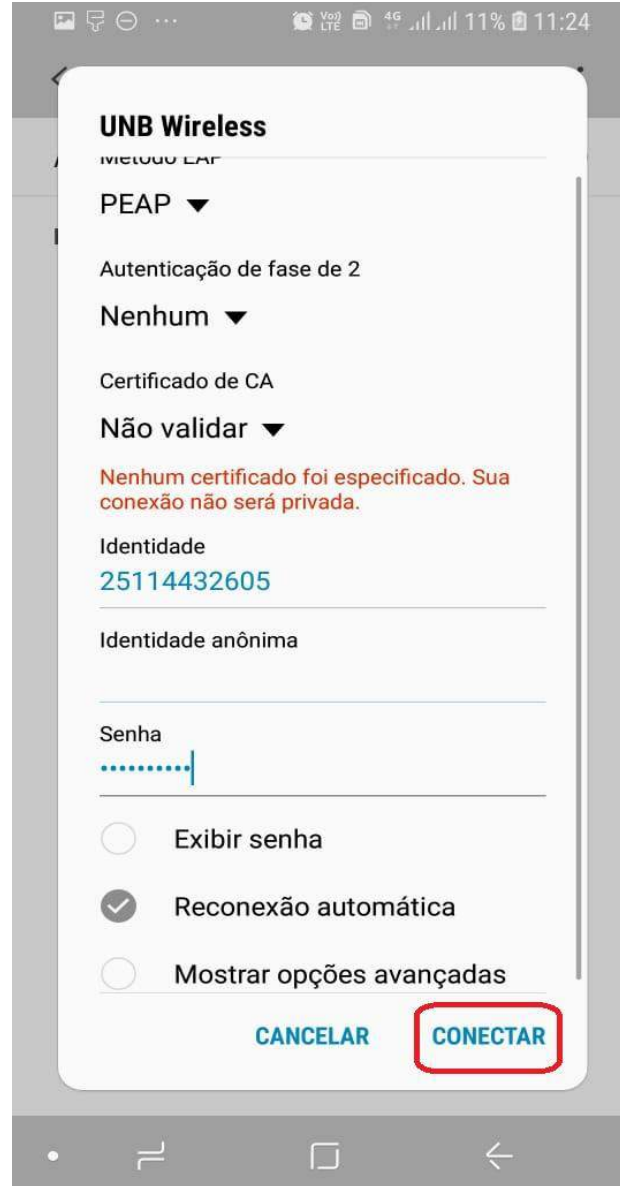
11% 11:24

UNB Wireless

Método EAP

PEAP

Autenticação de fase de 2

Nenhum

Certificado de CA

Não validar

Nenhum certificado foi especificado. Sua conexão não será privada.

Identidade

25114432605

Identidade anônima

Senha

..........

Exibir senha

Reconexão automática

Mostrar opções avançadas

CANCELAR CONECTAR